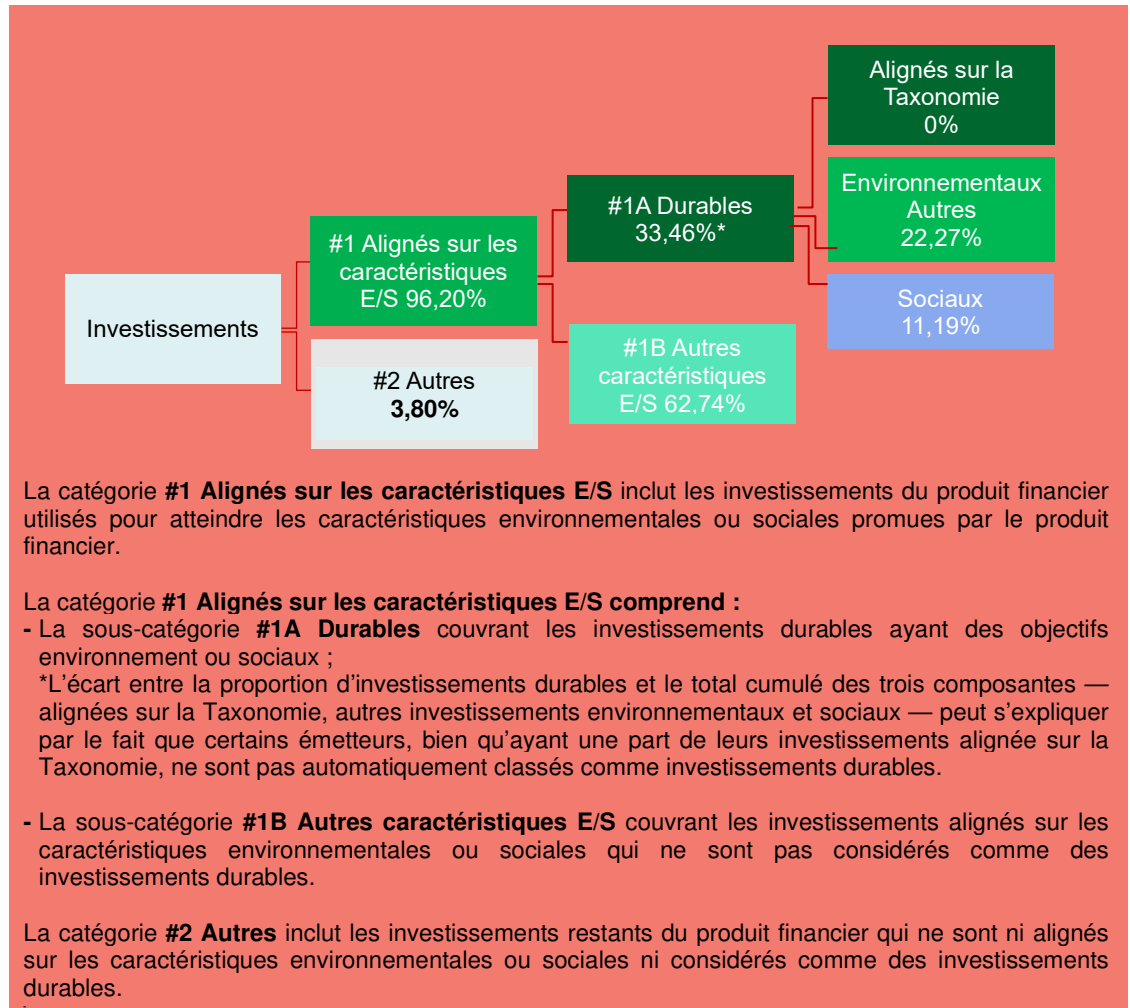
Alignés sur la Taxonomie 0%

Environnementaux Autres 22,27%

#1A Durables 33,46%*

Sociaux 11,19%

#1 Alignés sur les caractéristiques E/S 96,20%

Investissements

#1B Autres caractéristiques E/S 62,74%

#2 Autres **3,80%**

La catégorie **#1 Alignés sur les caractéristiques E/S** inclut les investissements du produit financier utilisés pour atteindre les caractéristiques environnementales ou sociales promues par le produit financier.

La catégorie **#1 Alignés sur les caractéristiques E/S comprend :**
**-** La sous-catégorie **#1A Durables** couvrant les investissements durables ayant des objectifs environnement ou sociaux ;
*L'écart entre la proportion d'investissements durables et le total cumulé des trois composantes — alignées sur la Taxonomie, autres investissements environnementaux et sociaux — peut s'expliquer par le fait que certains émetteurs, bien qu'ayant une part de leurs investissements alignée sur la Taxonomie, ne sont pas automatiquement classés comme investissements durables.

**-** La sous-catégorie **#1B Autres caractéristiques E/S** couvrant les investissements alignés sur les caractéristiques environnementales ou sociales qui ne sont pas considérés comme des investissements durables.

La catégorie **#2 Autres** inclut les investissements restants du produit financier qui ne sont ni alignés sur les caractéristiques environnementales ou sociales ni considérés comme des investissements durables.